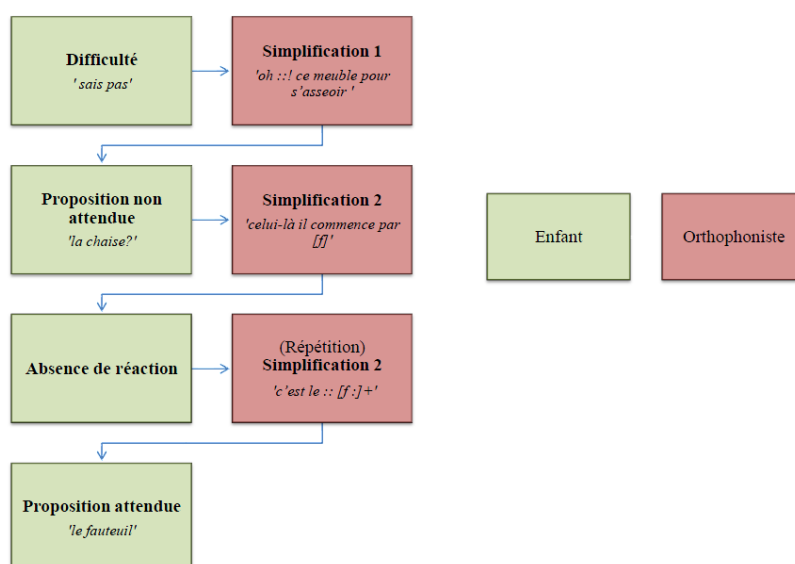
Difficulté
' sais pas'

Simplification 1
'oh ::! ce meuble pour s'asseoir '

Proposition non attendue
'la chaise?'

Simplification 2
'celui-là il commence par [f] '

Absence de réaction

(Répétition)
Simplification 2
'c'est le :: [f :] +'

Proposition attendue
'le fauteuil'

Enfant

Orthophoniste